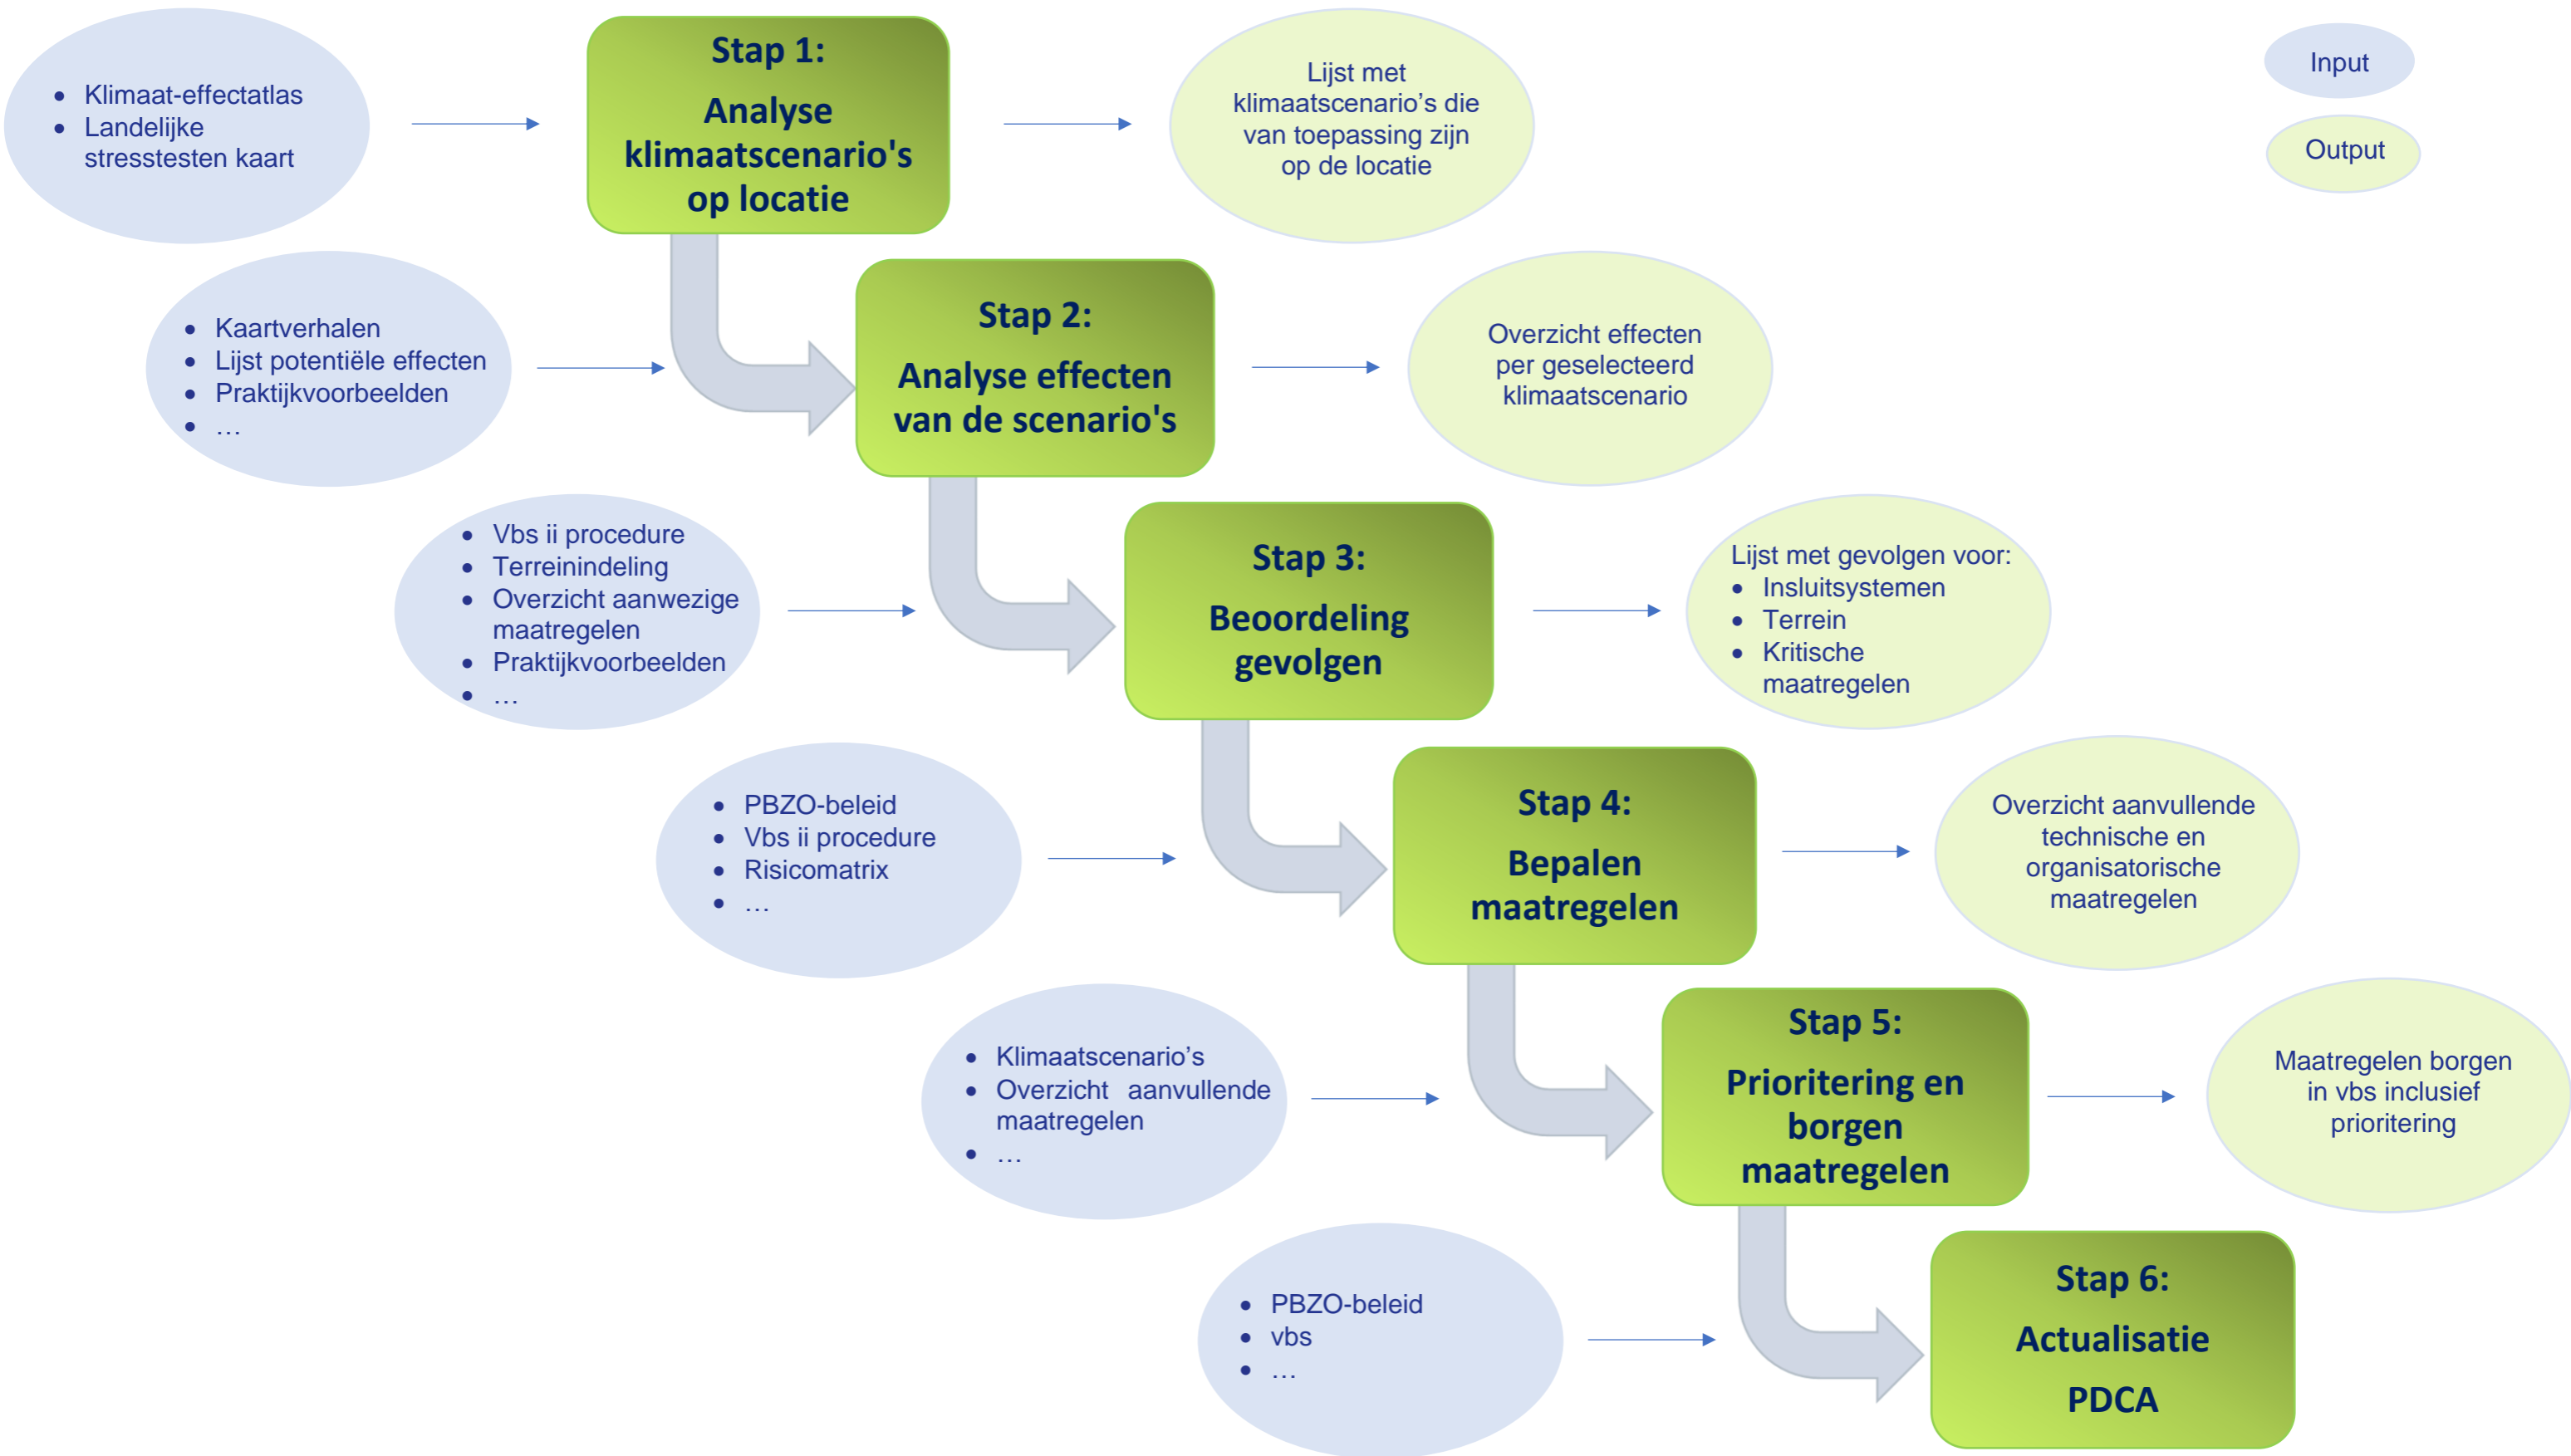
- Klimaat-effectatlas
- Landelijke stresstesten kaart

Stap 1:
Analyse klimaatscenario's op locatie

Lijst met klimaatscenario's die van toepassing zijn op de locatie

Input

Output

- Kaartverhalen
- Lijst potentiële effecten
- Praktijkvoorbeelden
- …

Stap 2:
Analyse effecten van de scenario's

Overzicht effecten per geselecteerd klimaatscenario

- Vbs ii procedure
- Terreinindeling
- Overzicht aanwezige maatregelen
- Praktijkvoorbeelden
- …

Stap 3:
Beoordeling gevolgen

Lijst met gevolgen voor:
- Insluitsystemen
- Terrein
- Kritische maatregelen

- PBZO-beleid
- Vbs ii procedure
- Risicomatrix
- …

Stap 4:
Bepalen maatregelen

Overzicht aanvullende technische en organisatorische maatregelen

- Klimaatscenario's
- Overzicht aanvullende maatregelen
- …

Stap 5:
Prioritering en borgen maatregelen

Maatregelen borgen in vbs inclusief prioritering

- PBZO-beleid
- vbs
- …

Stap 6:
Actualisatie
PDCA